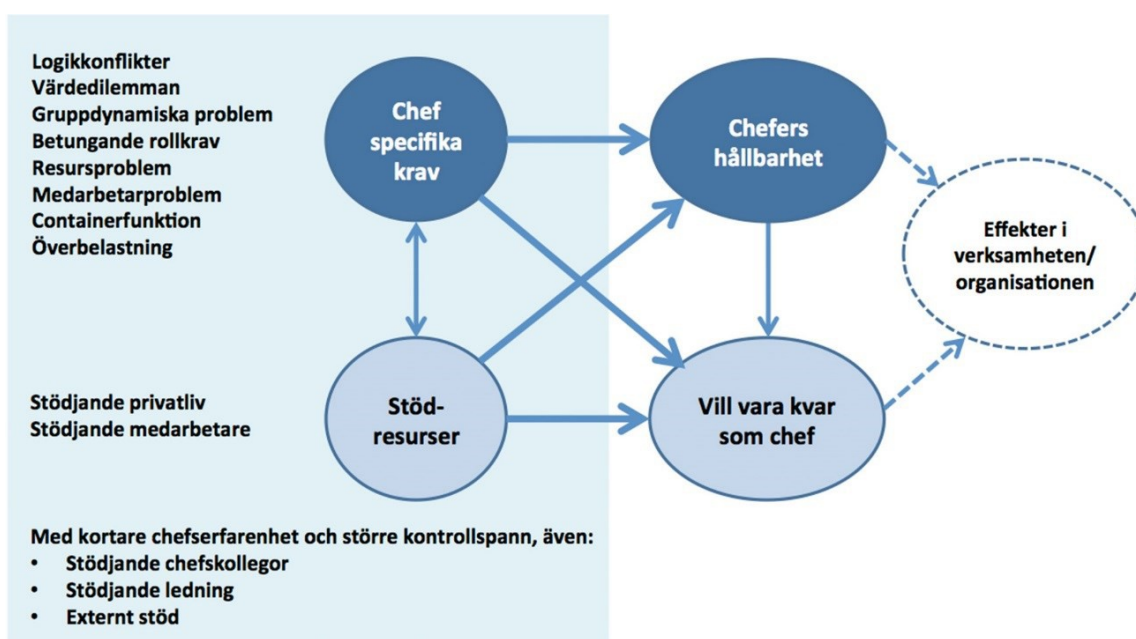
Logikkonflikter
Värdedilemman
Gruppdynamiska problem
Betungande rollkrav
Resursproblem
Medarbetarproblem
Containerfunktion
Överbelastning

Chef specifika krav

Chefers hållbarhet

Effekter i verksamheten/ organisationen

Stödjande privatliv
Stödjande medarbetare

Stöd-resurser

Vill vara kvar som chef

Med kortare chefserfarenhet och större kontrollspann, även:
• Stödjande chefskollegor
• Stödjande ledning
• Externt stöd